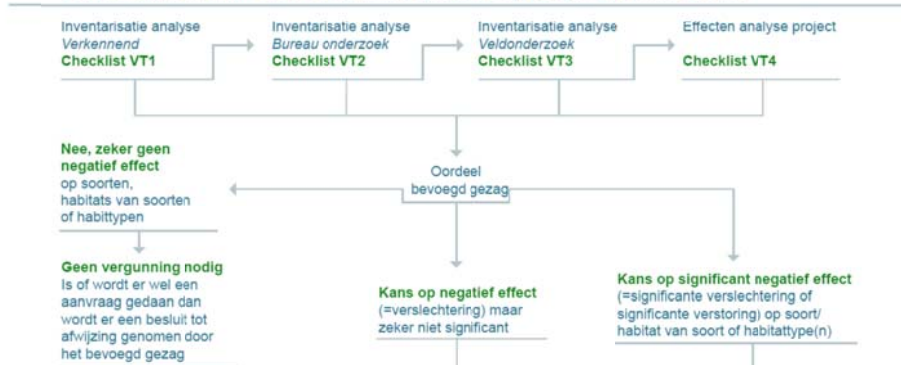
Inventarisatie analyse
*Verkennend*
**Checklist VT1**

Inventarisatie analyse
*Bureau onderzoek*
**Checklist VT2**

Inventarisatie analyse
*Veldonderzoek*
**Checklist VT3**

Effecten analyse project
**Checklist VT4**

Oordeel bevoegd gezag

**Nee, zeker geen negatief effect** op soorten, habitats van soorten of habittypen

**Geen vergunning nodig** Is of wordt er wel een aanvraag gedaan dan wordt er een besluit tot afwijzing genomen door het bevoegd gezag

**Kans op negatief effect** (=verslechtering) maar zeker niet significant

**Kans op significant negatief effect** (=significante verslechtering of significante verstoring) op soort/ habitat van soort of habitattype(n)